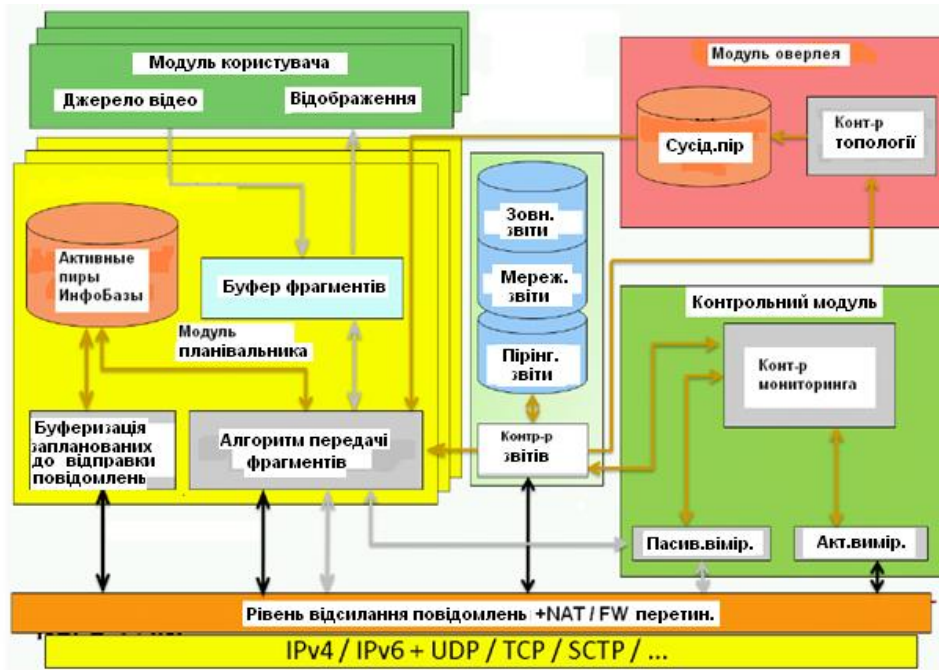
Модуль користувача
Джерело відео
Відображення
Модуль оверлея
Сусід.пір
Конт-р топології
Зовн. звіти
Мереж. звіти
Пірінг. звіти
Активные пиры ИнфоБазы
Буфер фрагментів
Модуль планівальника
Контрольний модуль
Конт-р мониторинга
Буферизація запланованих до відправки повідомлень
Алгоритм передачі фрагментів
Контр-р звітів
Пасив.вимір.
Акт.вимір.
Рівень відсилання повідомлень +NAT / FW перетин.
IPv4 / IPv6 + UDP / TCP / SCTP / ...